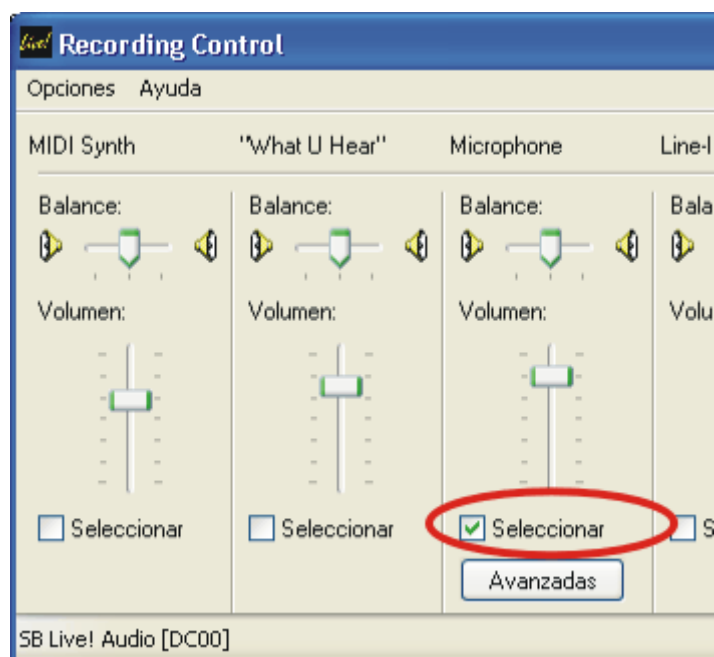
Recording Control

Opciones Ayuda

MIDI Synth

Balance:

Volumen:

Seleccionar

"What U Hear"

Balance:

Volumen:

Seleccionar

Microphone

Balance:

Volumen:

Seleccionar

Avanzadas

Line-I

Bala

Volu

S

SB Live! Audio [DC00]